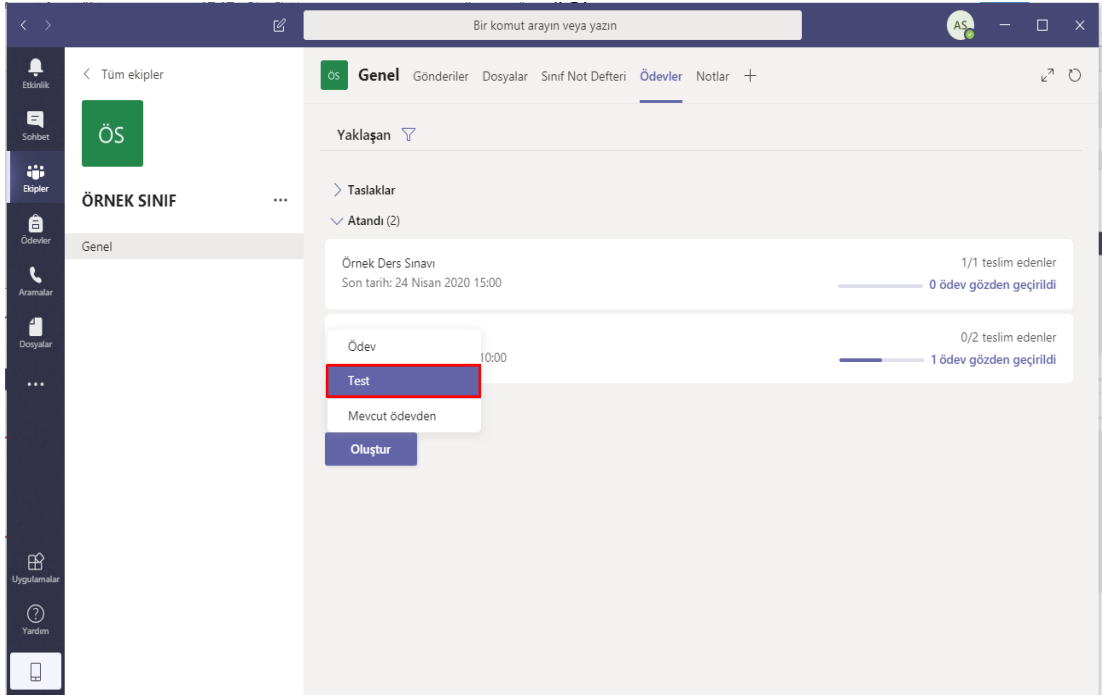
Bir komut arayın veya yazın

AS

Etkinlik

Sohbet

Ekipler

Ödevler

Aramalar

Dosyalar

...

Uygulamalar

Yardım

< Tüm ekipler

ÖS

ÖRNEK SINIF ...

Genel

ÖS Genel Gönderiler Dosyalar Sınıf Not Defteri Ödevler Notlar +

Yaklaşan

> Taslaklar

Atandı (2)

Örnek Ders Sınavı
Son tarih: 24 Nisan 2020 15:00

1/1 teslim edenler
0 ödev gözden geçirildi

10:00

0/2 teslim edenler
1 ödev gözden geçirildi

Ödev

Test

Mevcut ödevden

Oluştur